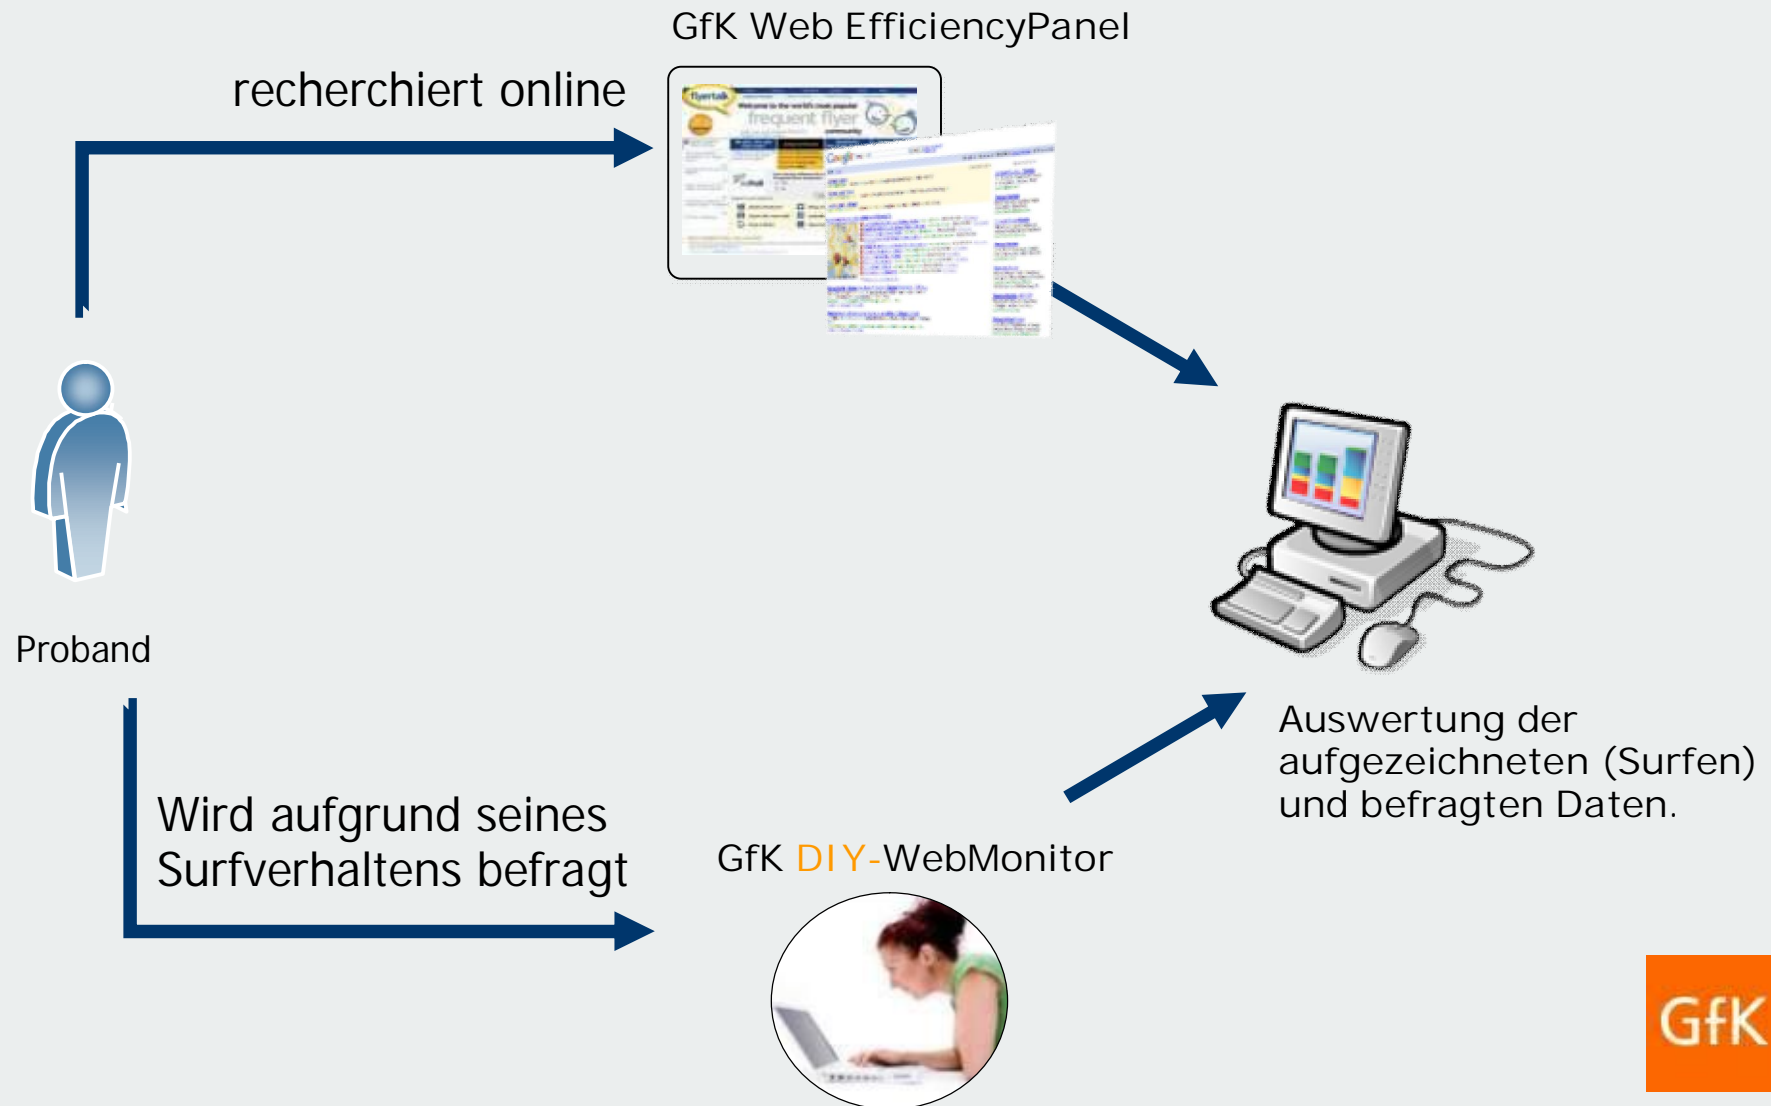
GfK Web EfficiencyPanel

recherchiert online

flyertalk

frequent flyer

Proband

Auswertung der aufgezeichneten (Surfen) und befragten Daten.

Wird aufgrund seines Surfverhaltens befragt

GfK DIY-WebMonitor

GfK